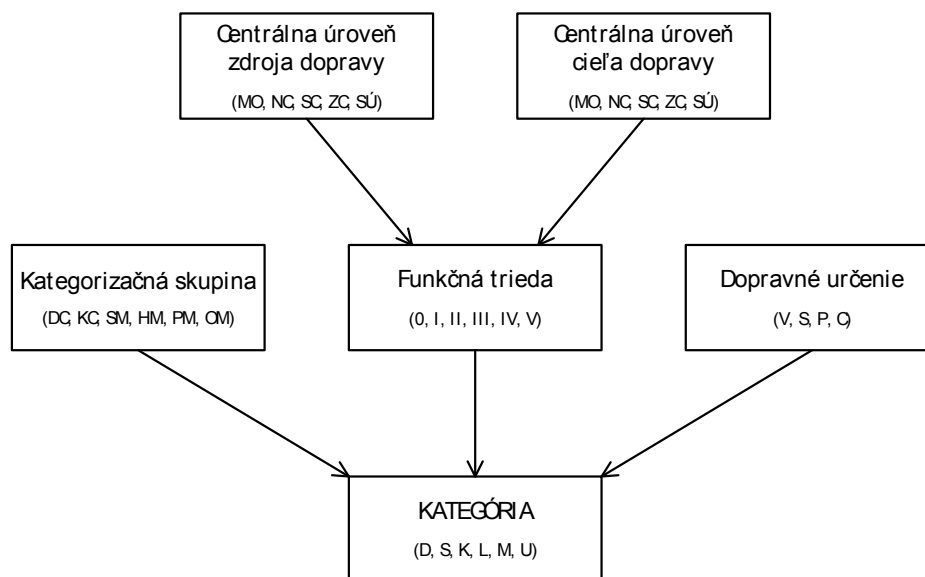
Centrálna úroveň zdroja dopravy
(MO, NC, SC, ZC, SÚ)

Centrálna úroveň cieľa dopravy
(MO, NC, SC, ZC, SÚ)

Kategorizačná skupina
(DC, KC, SM, HM, PM, OM)

Funkčná trieda
(0, I, II, III, IV, V)

Dopravné určenie
(V, S, P, C)

KATEGÓRIA
(D, S, K, L, M, U)